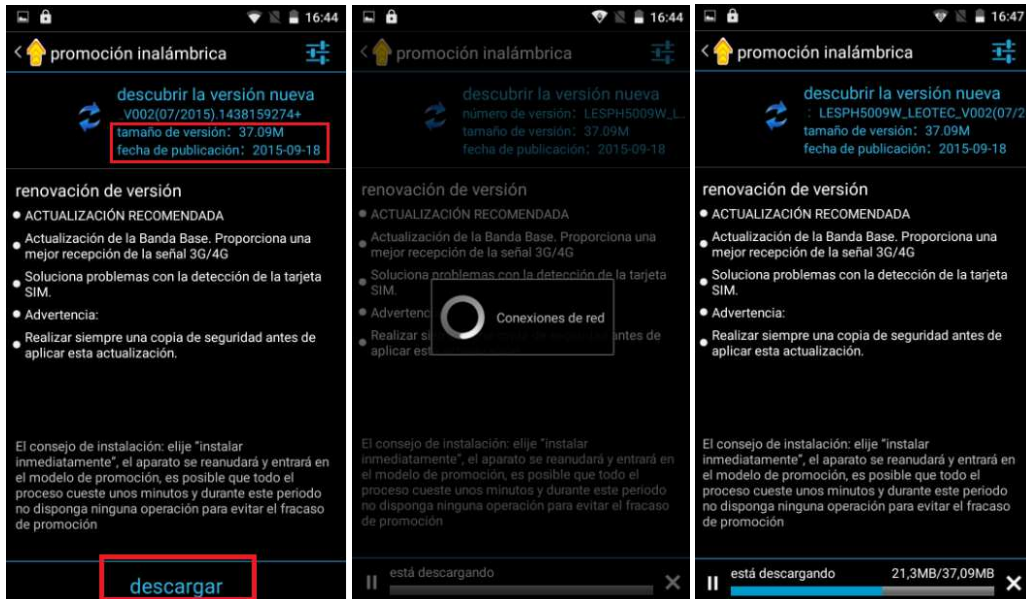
16:44

promoción inalámbrica

descubrir la versión nueva
V002(07/2015).1438159274+
tamaño de versión: 37.09M
fecha de publicación: 2015-09-18

renovación de versión
ACTUALIZACIÓN RECOMENDADA
Actualización de la Banda Base. Proporciona una mejor recepción de la señal 3G/4G
Soluciona problemas con la detección de la tarjeta SIM.
Advertencia:
Realizar siempre una copia de seguridad antes de aplicar esta actualización.

El consejo de instalación: elije "instalar inmediatamente", el aparato se reanudará y entrará en el modelo de promoción, es posible que todo el proceso cueste unos minutos y durante este periodo no disponga ninguna operación para evitar el fracaso de promoción

descargar

16:44

promoción inalámbrica

descubrir la versión nueva
número de versión: LESPH5009W_L..
tamaño de versión: 37.09M
fecha de publicación: 2015-09-18

renovación de versión
ACTUALIZACIÓN RECOMENDADA
Actualización de la Banda Base. Proporciona una mejor recepción de la señal 3G/4G
Soluciona problemas con la detección de la tarjeta SIM.
Advertenc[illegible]
Realizar s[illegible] de
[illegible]

Conexiones de red

El consejo de instalación: elije "instalar inmediatamente", el aparato se reanudará y entrará en el modelo de promoción, es posible que todo el proceso cueste unos minutos y durante este periodo no disponga ninguna operación para evitar el fracaso de promoción

está descargando

16:47

promoción inalámbrica

descubrir la versión nueva
LESPH5009W_LEOTEC_V002(07/2
tamaño de versión: 37.09M
fecha de publicación: 2015-09-18

renovación de versión
ACTUALIZACIÓN RECOMENDADA
Actualización de la Banda Base. Proporciona una mejor recepción de la señal 3G/4G
Soluciona problemas con la detección de la tarjeta SIM.
Advertencia:
Realizar siempre una copia de seguridad antes de aplicar esta actualización.

El consejo de instalación: elije "instalar inmediatamente", el aparato se reanudará y entrará en el modelo de promoción, es posible que todo el proceso cueste unos minutos y durante este periodo no disponga ninguna operación para evitar el fracaso de promoción

está descargando 21,3MB/37,09MB